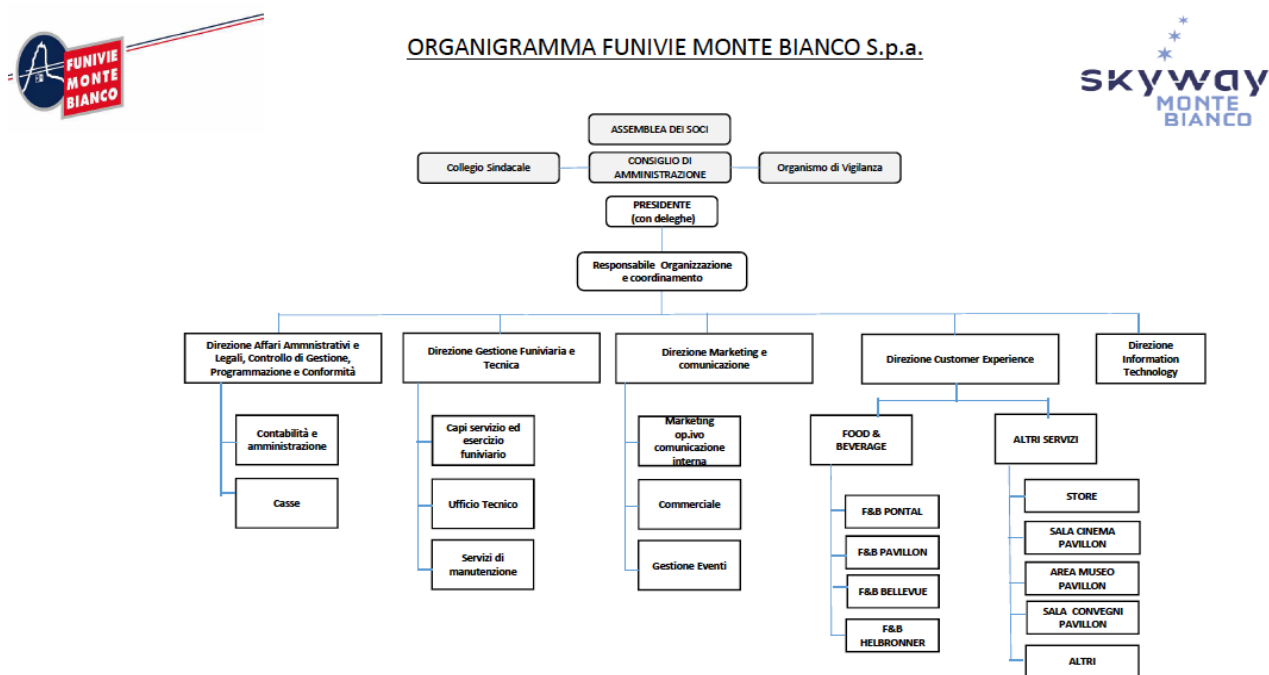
FUNIVIE MONTE BIANCO

ORGANIGRAMMA FUNIVIE MONTE BIANCO S.p.a.

SKYWAY MONTE BIANCO

ASSEMBLEA DEI SOCI

Collegio Sindacale

CONSIGLIO DI AMMINISTRAZIONE

Organismo di Vigilanza

PRESIDENTE (con deleghe)

Responsabile Organizzazione e coordinamento

Direzione Affari Ammnistrativi e Legali, Controllo di Gestione, Programmazione e Conformità

Contabilità e amministrazione

Casse

Direzione Gestione Funiviaria e Tecnica

Capi servizio ed esercizio funiviario

Ufficio Tecnico

Servizi di manutenzione

Direzione Marketing e comunicazione

Marketing op.ivo comunicazione interna

Commerciale

Gestione Eventi

Direzione Customer Experience

FOOD & BEVERAGE

F&B PONTAL

F&B PAVILLON

F&B BELLEVUE

F&B HELBRONNER

ALTRI SERVIZI

STORE

SALA CINEMA PAVILLON

AREA MUSEO PAVILLON

SALA CONVEGNI PAVILLON

ALTRI

Direzione Information Technology